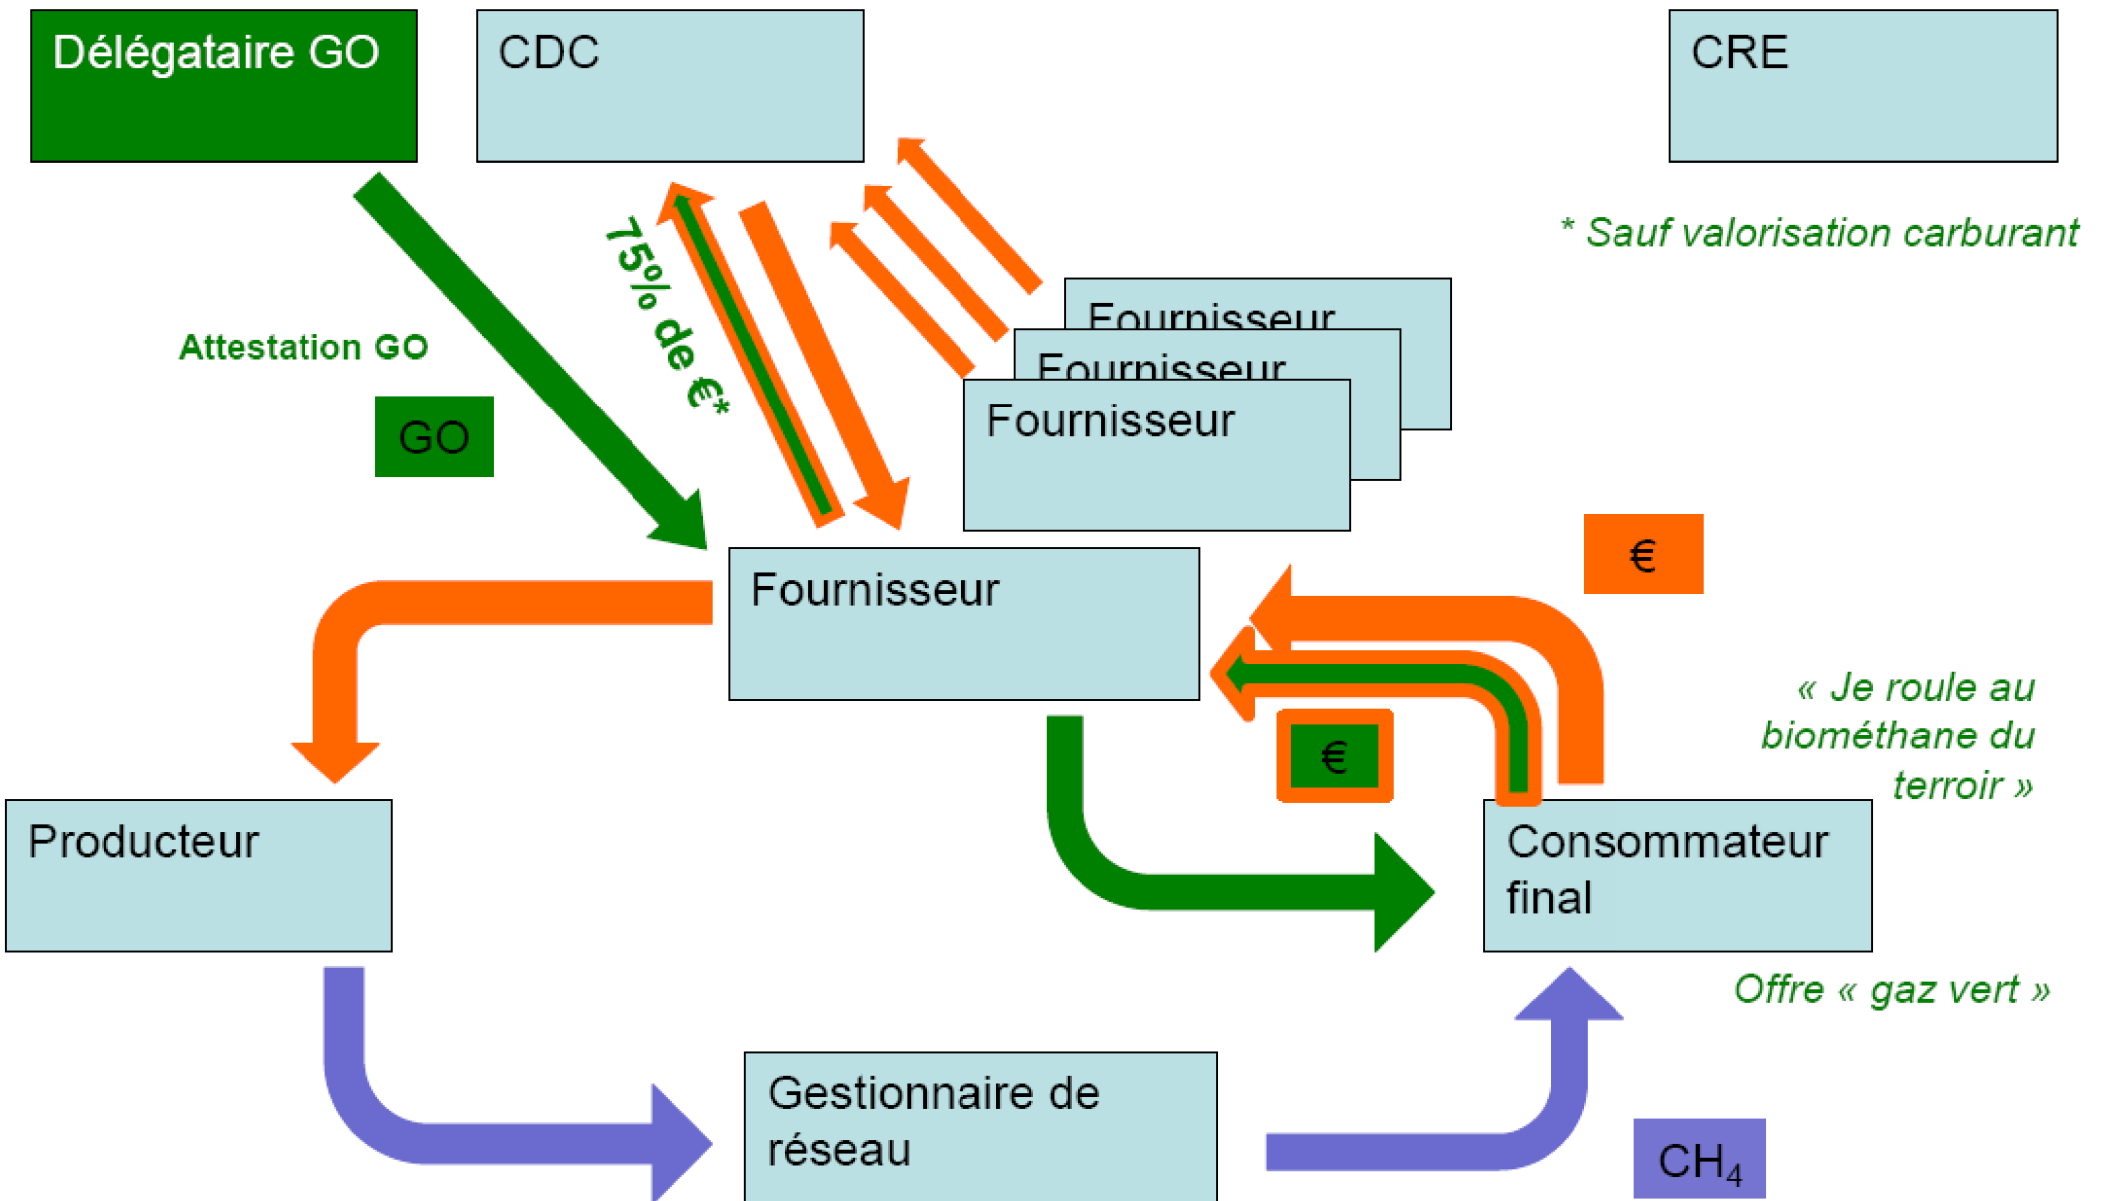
Délégataire GO

CDC

CRE

* Sauf valorisation carburant

Attestation GO

75% de €*

GO

Fournisseur

Fournisseur

Fournisseur

€

Fournisseur

« Je roule au biométhane du terroir »

€

Producteur

Consommateur final

Offre « gaz vert »

Gestionnaire de réseau

$CH_4$